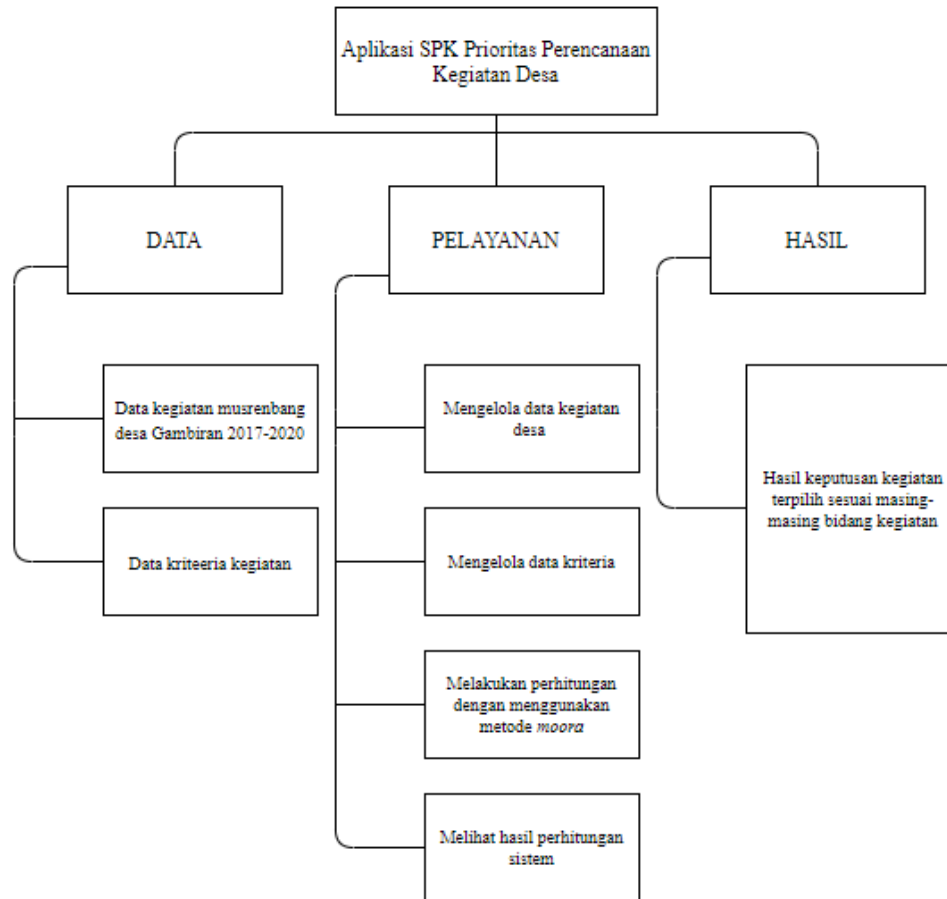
Aplikasi SPK Prioritas Perencanaan Kegiatan Desa

DATA

PELAYANAN

HASIL

Data kegiatan musrenbang desa Gambiran 2017-2020

Data kriteeria kegiatan

Mengelola data kegiatan desa

Mengelola data kriteria

Melakukan perhitungan dengan menggunakan metode *moora*

Melihat hasil perhitungan sistem

Hasil keputusan kegiatan terpilih sesuai masing-masing bidang kegiatan